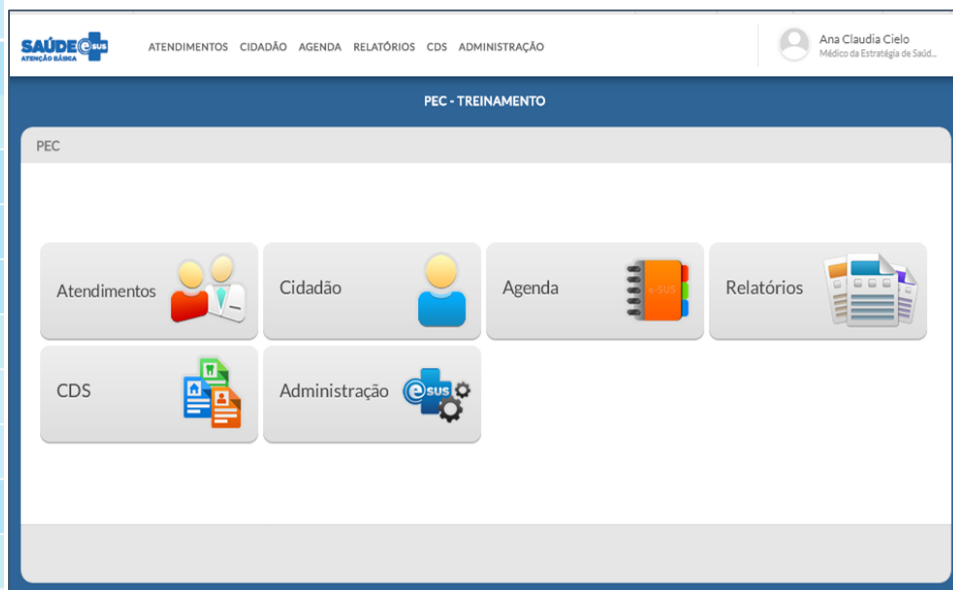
SAÚDE e-SUS
ATENÇÃO BÁSICA

ATENDIMENTOS CIDADÃO AGENDA RELATÓRIOS CDS ADMINISTRAÇÃO

Ana Claudia Cielo
Médico da Estratégia de Saúd...

PEC - TREINAMENTO

PEC

Atendimentos

Cidadão

Agenda

e-SUS

Relatórios

CDS

Administração

e-SUS